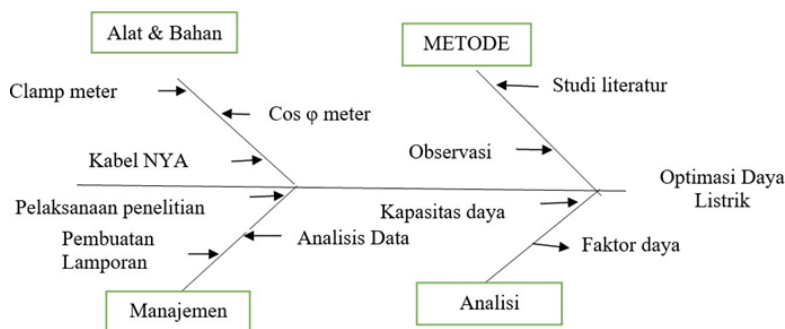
Alat & Bahan

METODE

Clamp meter

Cos φ meter

Studi literatur

Kabel NYA

Observasi

Optimasi Daya Listrik

Pelaksanaan penelitian

Kapasitas daya

Pembuatan Lamporan

Analisis Data

Faktor daya

Manajemen

Analisi